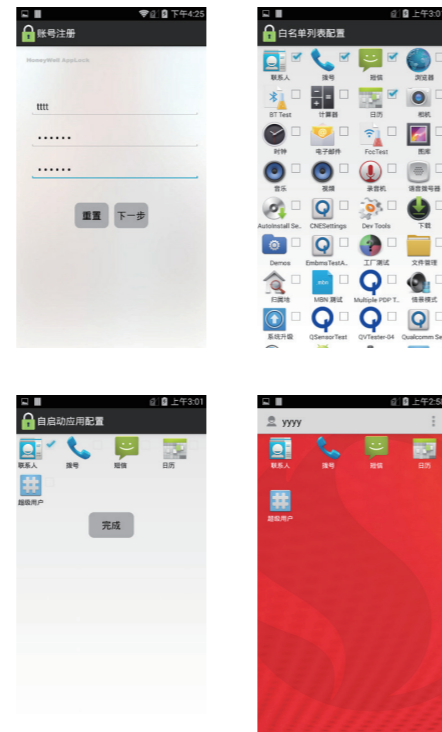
下午4:25
账号注册
MoneyWell AppLock
tttt
••••••
••••••
重置
下一步

上午3:0
白名单列表配置
联系人
拨号
短信
浏览器
BT Test
计算器
日历
相机
时钟
电子邮件
FccTest
图库
音乐
视频
录音机
语音拨号器
AutoInstall Se..
CNESettings
Dev Tools
下载
Demos
EmbmsTestA..
工厂测试
文件管理
归属地
MBN 测试
Multiple PDP T..
情景模式
系统升级
QSensorTest
QVTester-04
Qualcomm Se

上午3:01
自启动应用配置
联系人
拨号
短信
日历
超级用户
完成

上午2:5
yyyy
联系人
拨号
短信
日历
超级用户